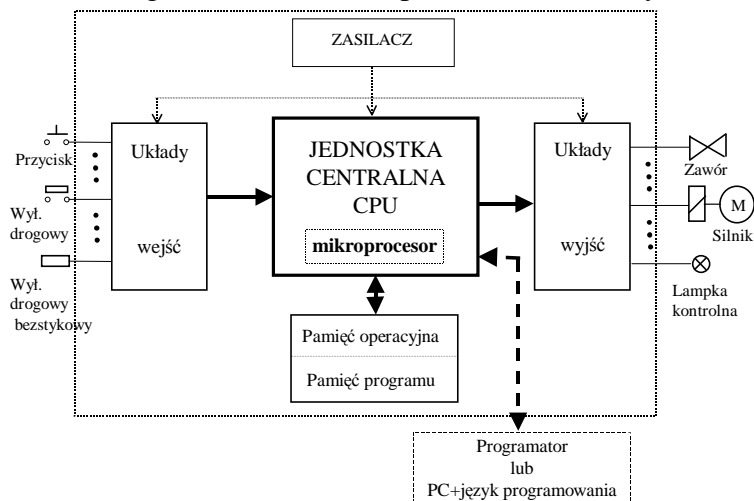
ZASILACZ

Przycisk

Wył. drogowy

Wył. drogowy bezstykowy

Układy

wejść

JEDNOSTKA CENTRALNA CPU

mikroprocesor

Układy

wyjść

Zawór

M

Silnik

Lampka kontrolna

Pamięć operacyjna

Pamięć programu

Programator
lub
PC+język programowania